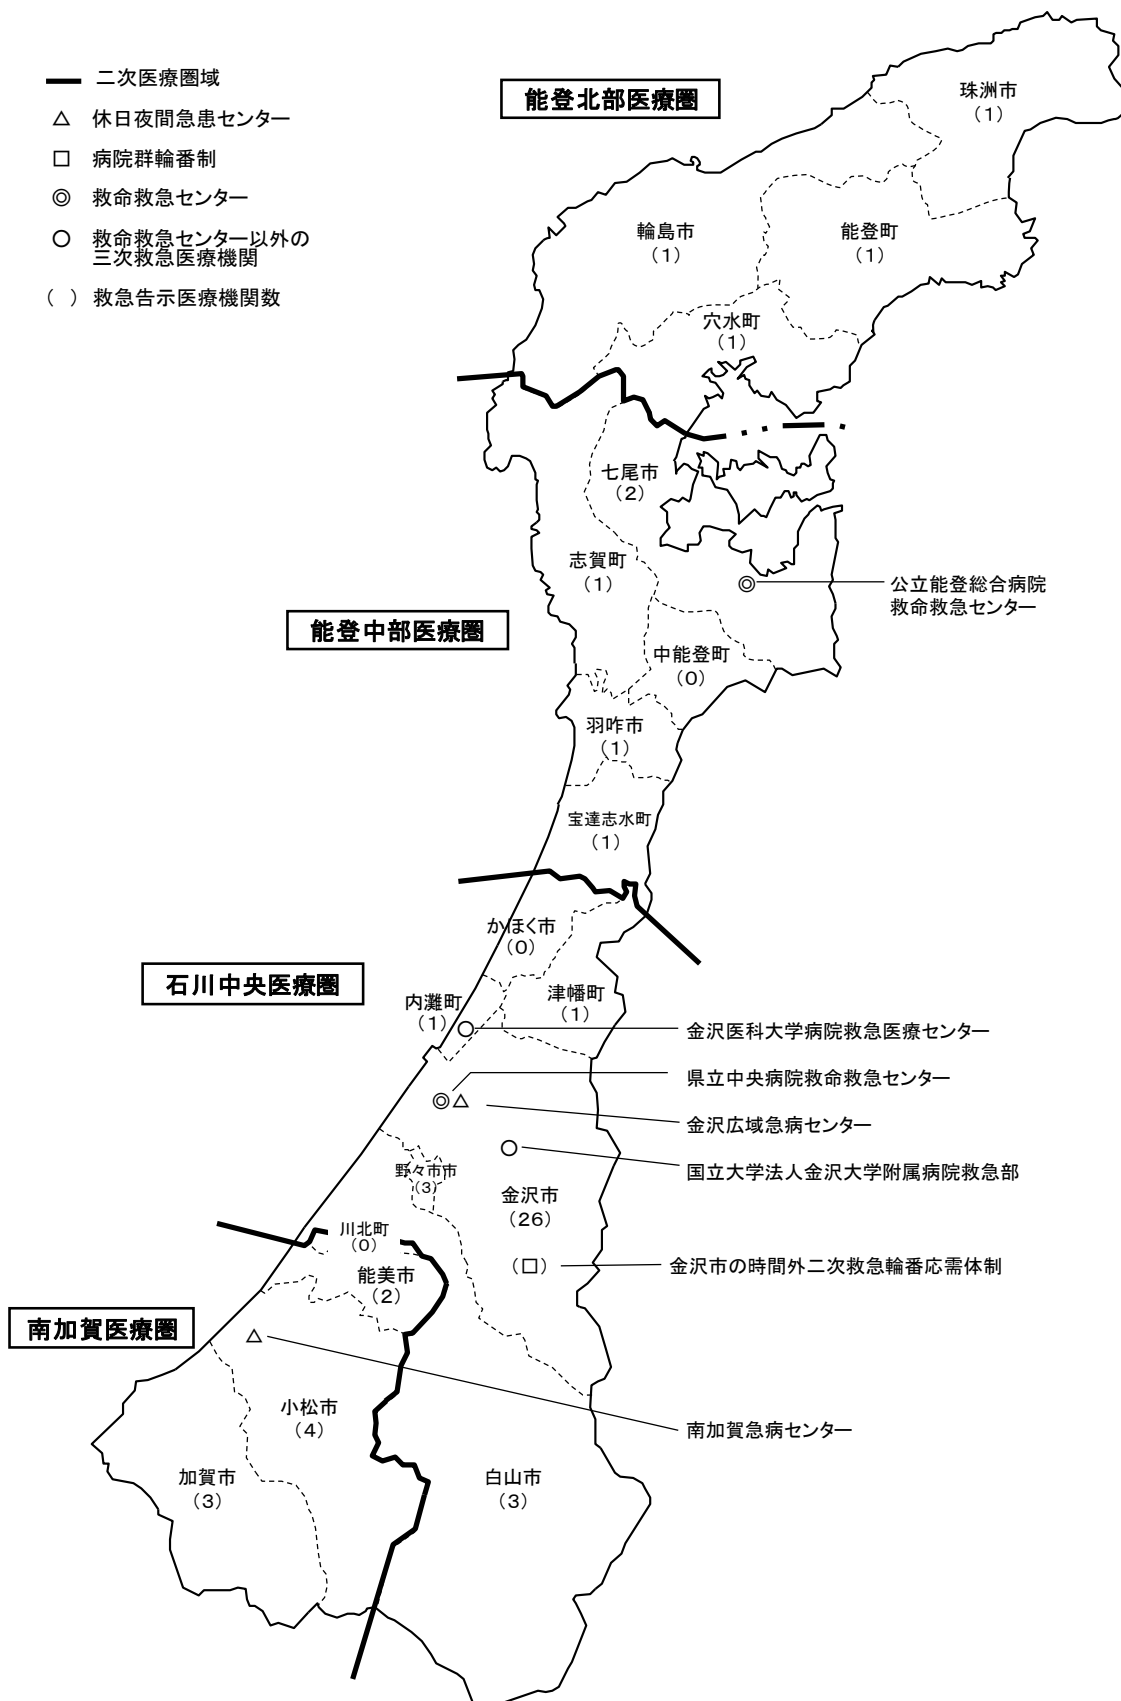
二次医療圏域
△ 休日夜間急患センター
□ 病院群輪番制
◎ 救命救急センター
○ 救命救急センター以外の三次救急医療機関
( ) 救急告示医療機関数

能登北部医療圏

珠洲市
(1)

輪島市
(1)

能登町
(1)

穴水町
(1)

七尾市
(2)

志賀町
(1)

公立能登総合病院救命救急センター

能登中部医療圏

中能登町
(0)

羽咋市
(1)

宝達志水町
(1)

かほく市
(0)

石川中央医療圏

内灘町
(1)

津幡町
(1)

金沢医科大学病院救急医療センター

県立中央病院救命救急センター

金沢広域急病センター

国立大学法人金沢大学附属病院救急部

野々市市
(3)

金沢市
(26)

川北町
(0)

能美市
(2)

(□)

金沢市の時間外二次救急輪番応需体制

南加賀医療圏

南加賀急病センター

小松市
(4)

加賀市
(3)

白山市
(3)